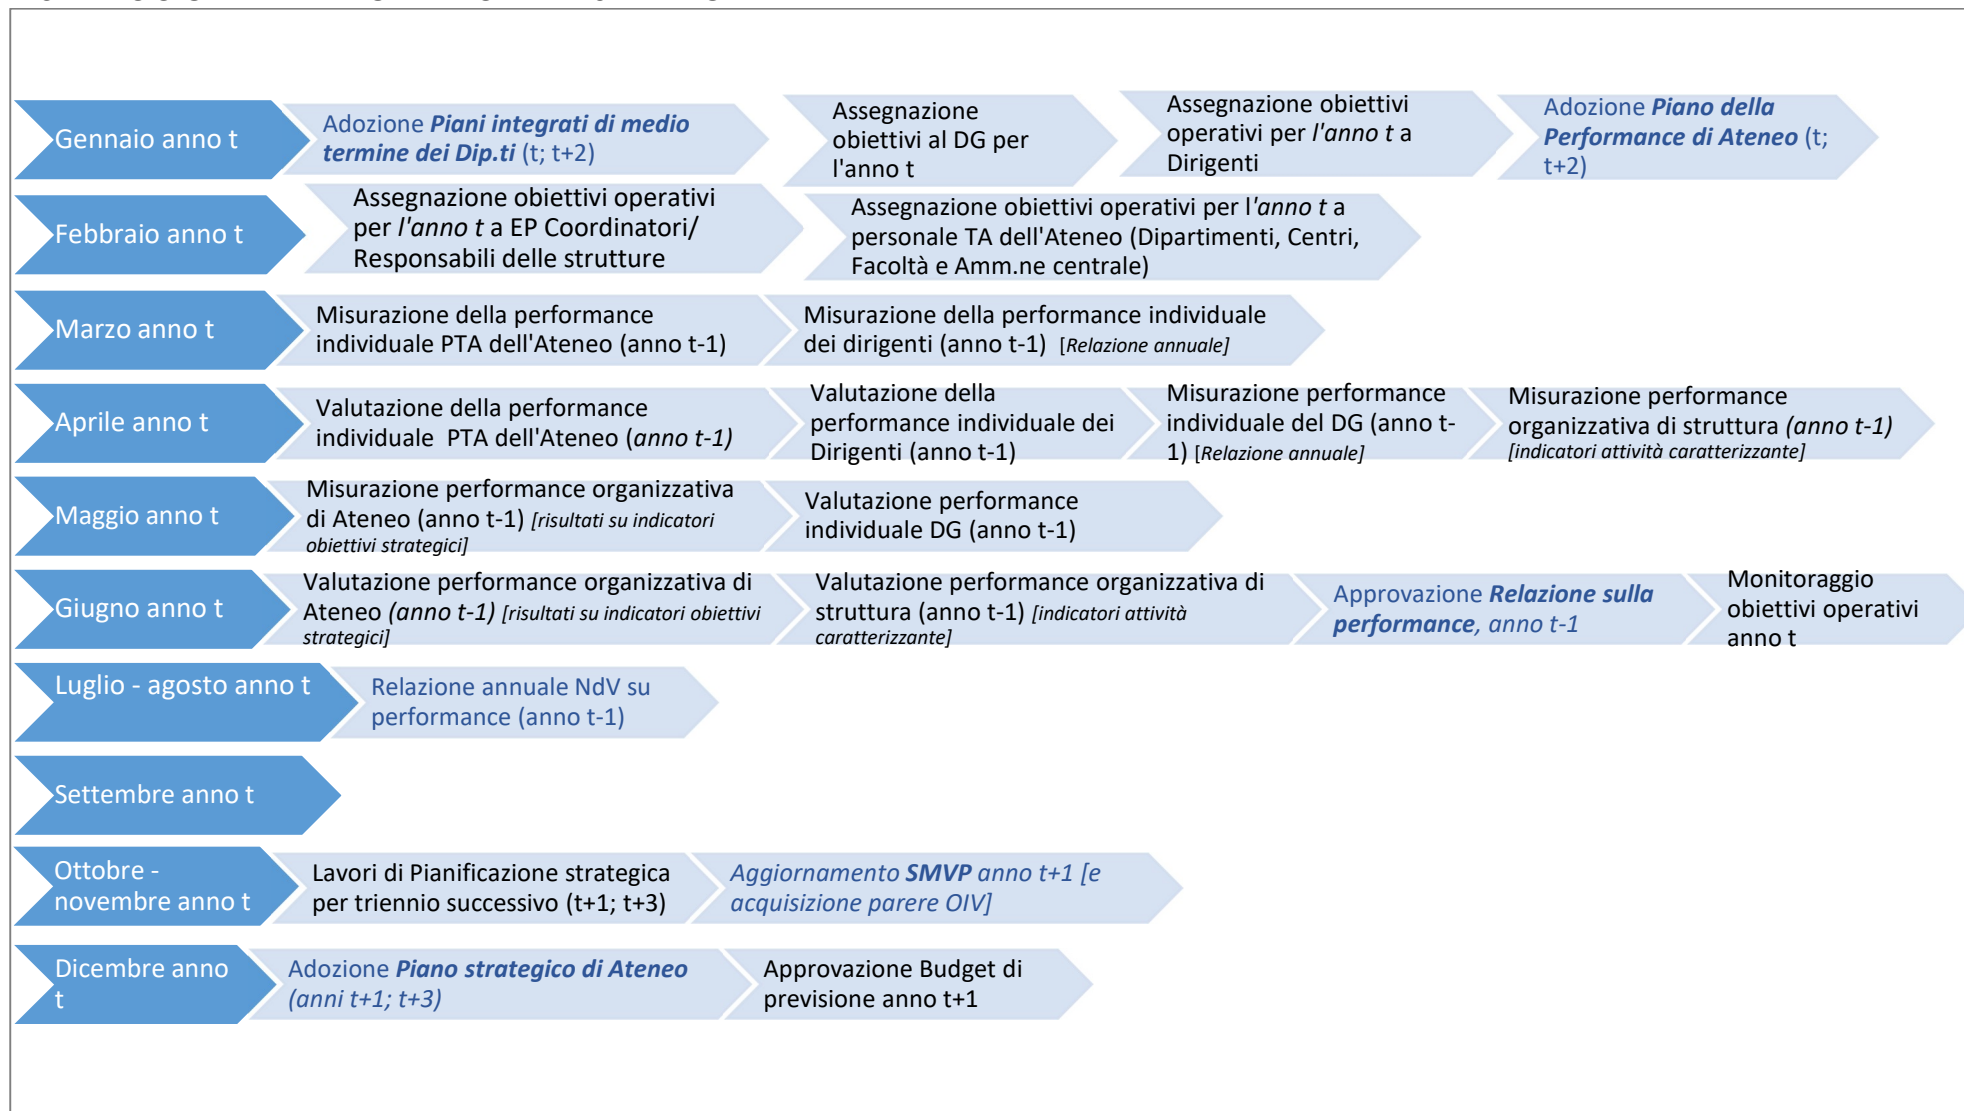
Gennaio anno t

Adozione *Piani integrati di medio termine dei Dip.ti* (t; t+2)

Assegnazione obiettivi al DG per l'anno t

Assegnazione obiettivi operativi per *l'anno t* a Dirigenti

Adozione *Piano della Performance di Ateneo* (t; t+2)

Febbraio anno t

Assegnazione obiettivi operativi per *l'anno t* a EP Coordinatori/ Responsabili delle strutture

Assegnazione obiettivi operativi per l'*anno t* a personale TA dell'Ateneo (Dipartimenti, Centri, Facoltà e Amm.ne centrale)

Marzo anno t

Misurazione della performance individuale PTA dell'Ateneo (anno t-1)

Misurazione della performance individuale dei dirigenti (anno t-1) *[Relazione annuale]*

Aprile anno t

Valutazione della performance individuale PTA dell'Ateneo (*anno t-1)*

Valutazione della performance individuale dei Dirigenti (anno t-1)

Misurazione performance individuale del DG (anno t-1) *[Relazione annuale]*

Misurazione performance organizzativa di struttura *(anno t-1)* *[indicatori attività caratterizzante]*

Maggio anno t

Misurazione performance organizzativa di Ateneo (anno t-1) *[risultati su indicatori obiettivi strategici]*

Valutazione performance individuale DG (anno t-1)

Giugno anno t

Valutazione performance organizzativa di Ateneo *(anno t-1)* *[risultati su indicatori obiettivi strategici]*

Valutazione performance organizzativa di struttura (anno t-1) *[indicatori attività caratterizzante]*

Approvazione *Relazione sulla performance, anno t-1*

Monitoraggio obiettivi operativi anno t

Luglio - agosto anno t

Relazione annuale NdV su performance (anno t-1)

Settembre anno t

Ottobre - novembre anno t

Lavori di Pianificazione strategica per triennio successivo (t+1; t+3)

*Aggiornamento SMVP anno t+1 [e acquisizione parere OIV]*

Dicembre anno t

Adozione *Piano strategico di Ateneo (anni t+1; t+3)*

Approvazione Budget di previsione anno t+1